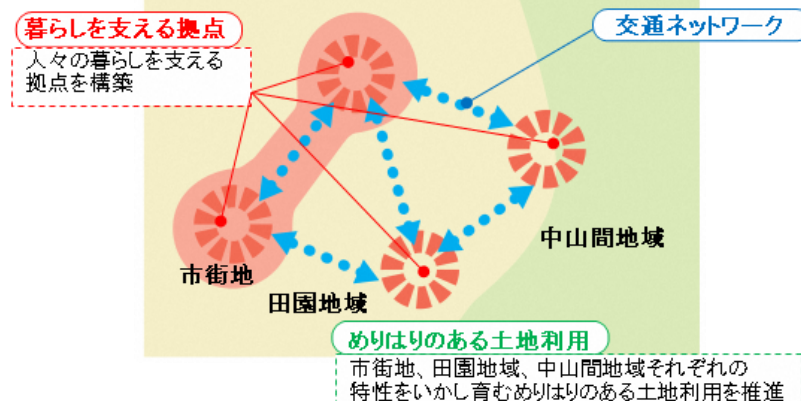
暮らしを支える拠点

人々の暮らしを支える拠点を構築

交通ネットワーク

中山間地域

市街地

田園地域

めりはりのある土地利用

市街地、田園地域、中山間地域それぞれの特性をいかし育むめりはりのある土地利用を推進